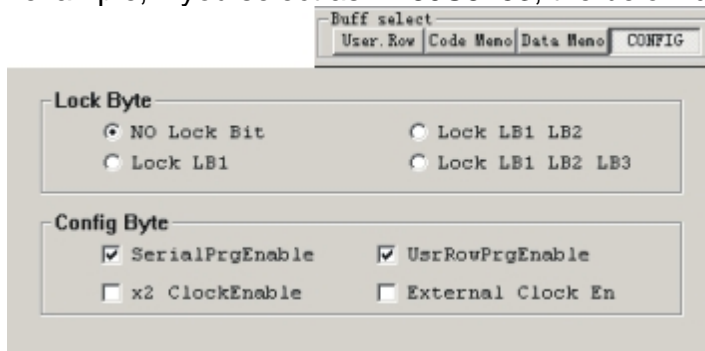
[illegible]

Buff select

User. Row | Code Memo | Data Memo | CONFIG

Lock Byte

NO Lock Bit

Lock LB1 LB2

Lock LB1

Lock LB1 LB2 LB3

Config Byte

SerialPrgEnable

UsrRowPrgEnable

x2 ClockEnable

External Clock En